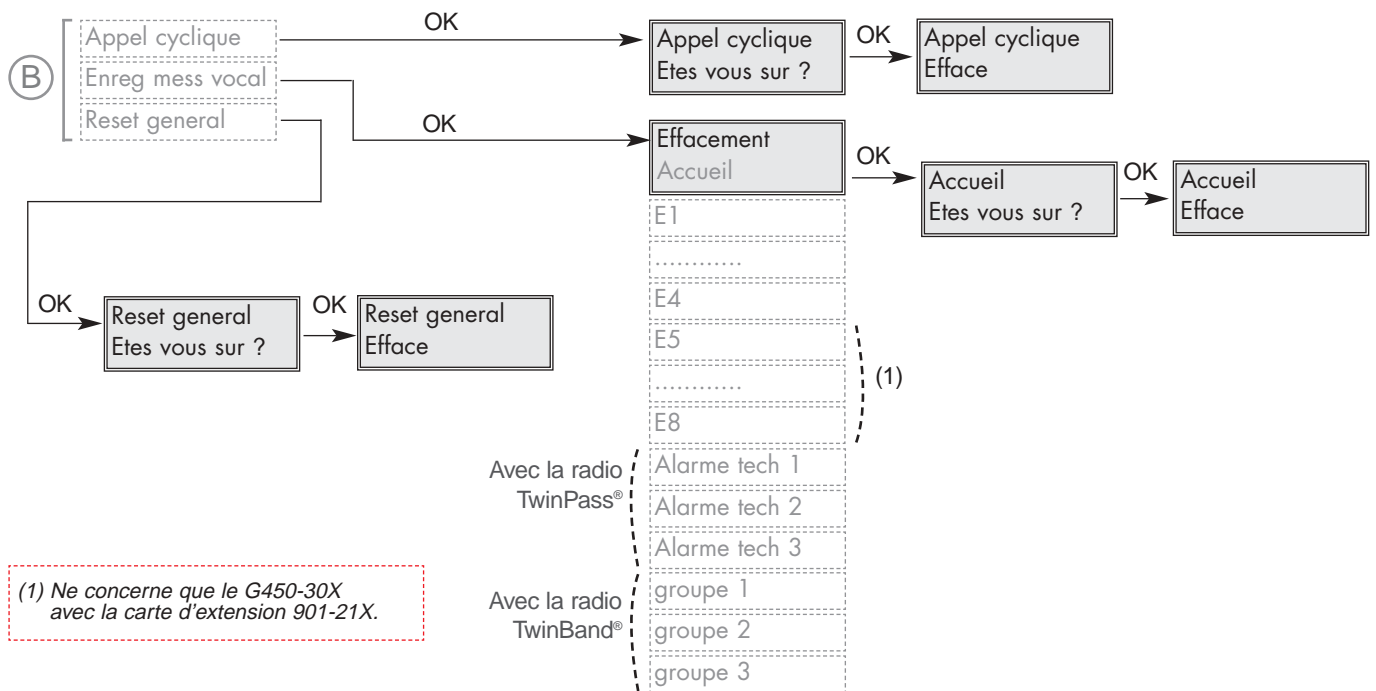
B

Appel cyclique
Enreg mess vocal
Reset general

OK

Appel cyclique
Etes vous sur ?

OK

Appel cyclique
Efface

OK

Effacement
Accueil

OK

Accueil
Etes vous sur ?

OK

Accueil
Efface

E1
............
E4
E5
............
E8

(1)

Avec la radio TwinPass®

Alarme tech 1
Alarme tech 2
Alarme tech 3

Avec la radio TwinBand®

groupe 1
groupe 2
groupe 3

OK

Reset general
Etes vous sur ?

OK

Reset general
Efface

(1) Ne concerne que le G450-30X avec la carte d'extension 901-21X.